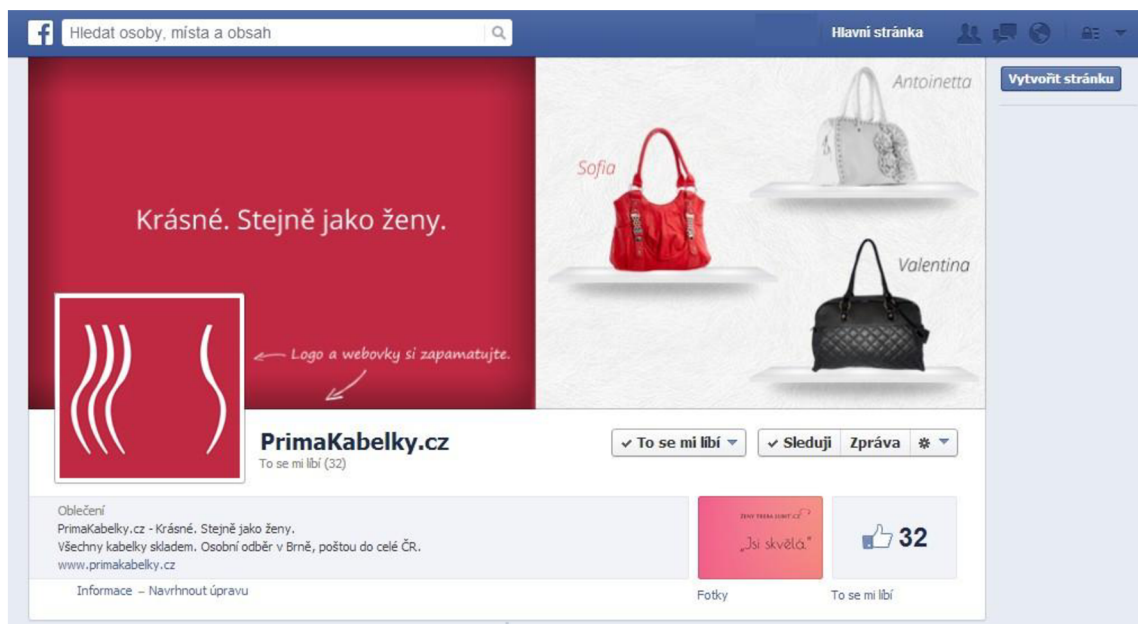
f Hledat osoby, místa a obsah

Hlavní stránka

Vytvořit stránku

Antoinetta

Sofia

Krásné. Stejně jako ženy.

Valentina

Logo a webovky si zapamatujte.

PrimaKabelky.cz
To se mi líbí (32)

✓ To se mi líbí

✓ Sledují

Zpráva

Oblečení
PrimaKabelky.cz - Krásné. Stejně jako ženy.
Všechny kabelky skladem. Osobní odběr v Brně, poštou do celé ČR.
www.primakabelky.cz

Informace – Navrhnout úpravu

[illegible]
„Jsi skvělá."

Fotky

32

To se mi líbí